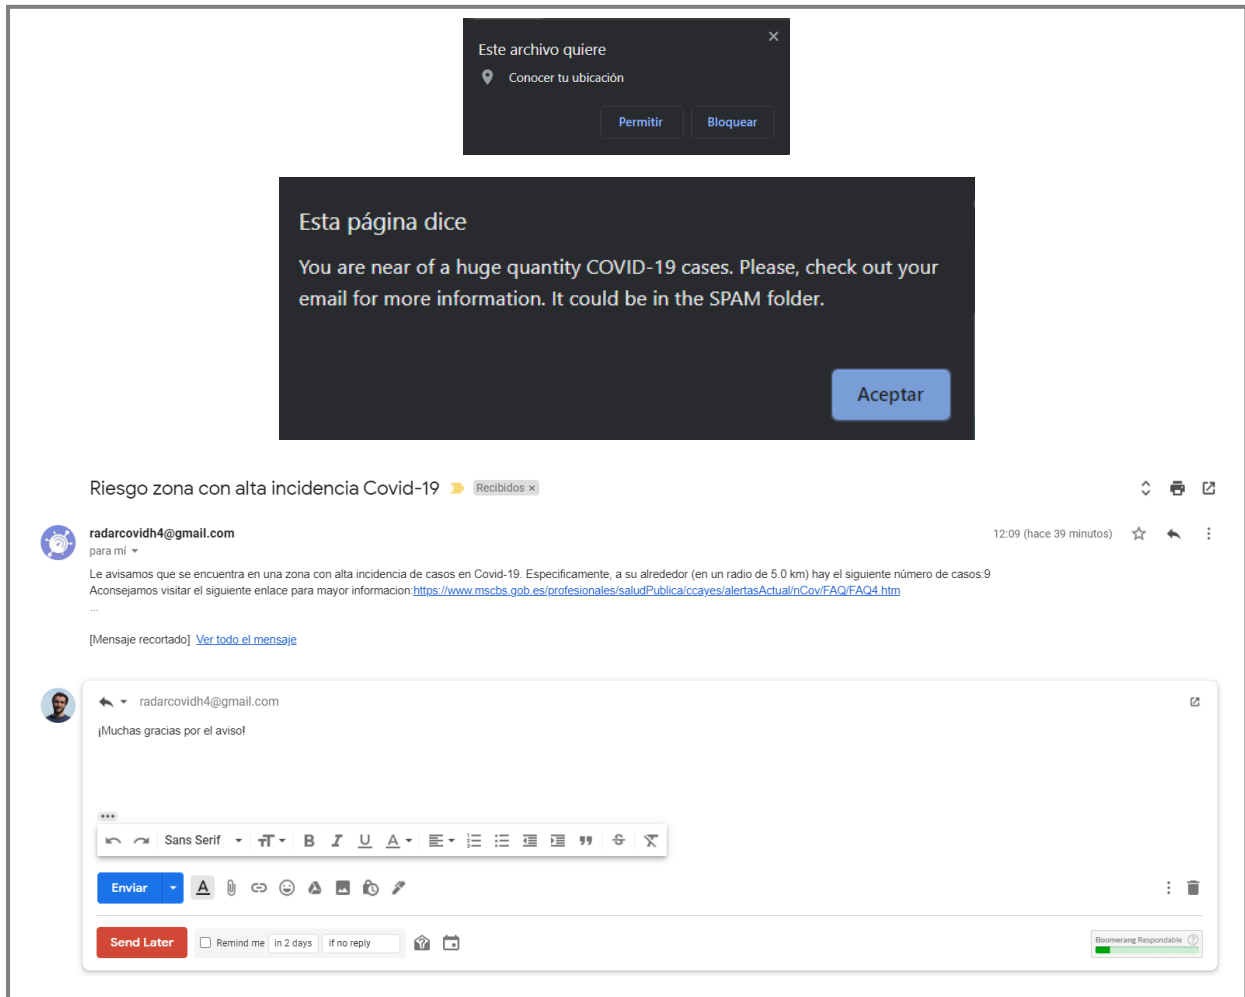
Este archivo quiere
Conocer tu ubicación
Permitir Bloquear

Esta página dice
You are near of a huge quantity COVID-19 cases. Please, check out your email for more information. It could be in the SPAM folder.
Aceptar

Riesgo zona con alta incidencia Covid-19 Recibidos ×

radarcovidh4@gmail.com
para mí
12:09 (hace 39 minutos)

Le avisamos que se encuentra en una zona con alta incidencia de casos en Covid-19. Especificamente, a su alrededor (en un radio de 5.0 km) hay el siguiente número de casos:9
Aconsejamos visitar el siguiente enlace para mayor informacion:https://www.mscbs.gob.es/profesionales/saludPublica/ccayes/alertasActual/nCov/FAQ/FAQ4.htm
...

[Mensaje recortado] Ver todo el mensaje

radarcovidh4@gmail.com
¡Muchas gracias por el aviso!

Sans Serif

Enviar

Send Later Remind me in 2 days if no reply
Boomerang Respondable